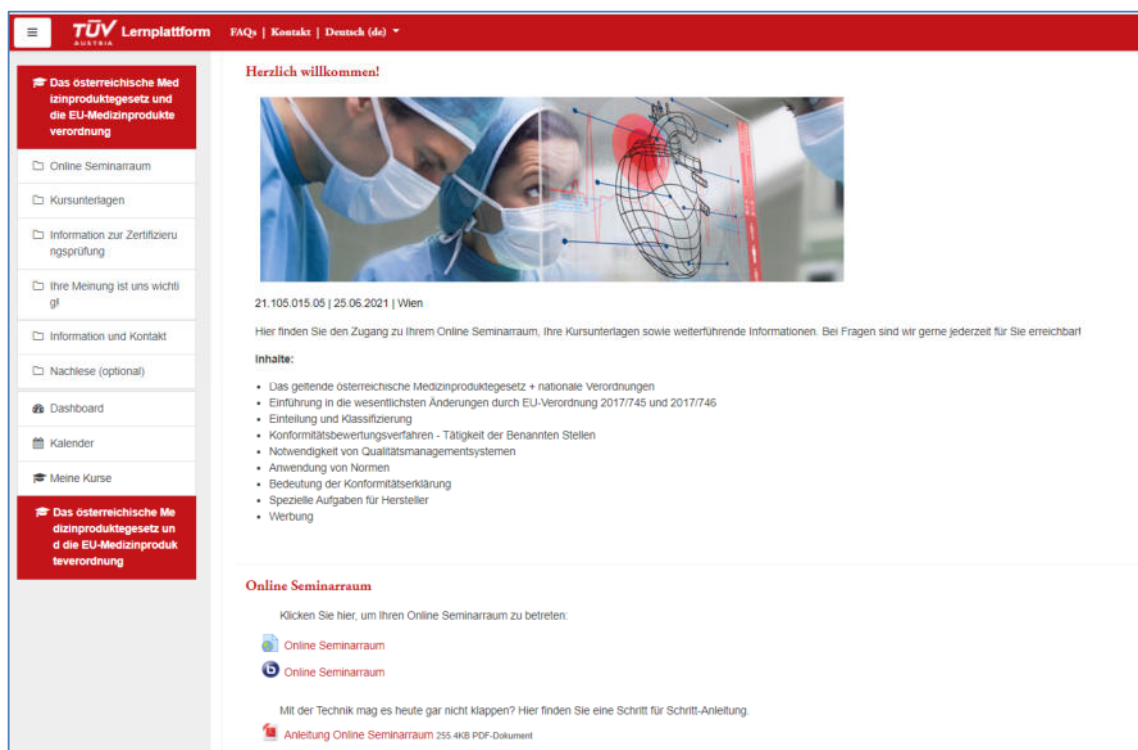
TÜV AUSTRIA Lernplattform FAQs | Kontakt | Deutsch (de)

Das österreichische Medizinproduktegesetz und die EU-Medizinprodukteverordnung

Online Seminarraum

Kursunterlagen

Information zur Zertifizierungsprüfung

Ihre Meinung ist uns wichtig!

Information und Kontakt

Nachlese (optional)

Dashboard

Kalender

Meine Kurse

Das österreichische Medizinproduktegesetz und die EU-Medizinprodukteverordnung

Herzlich willkommen!

21.105.015.05 | 25.06.2021 | Wien

Hier finden Sie den Zugang zu Ihrem Online Seminarraum, Ihre Kursunterlagen sowie weiterführende Informationen. Bei Fragen sind wir gerne jederzeit für Sie erreichbar!

Inhalte:

- Das geltende österreichische Medizinproduktegesetz + nationale Verordnungen
- Einführung in die wesentlichsten Änderungen durch EU-Verordnung 2017/745 und 2017/746
- Einteilung und Klassifizierung
- Konformitätsbewertungsverfahren - Tätigkeit der Benannten Stellen
- Notwendigkeit von Qualitätsmanagementsystemen
- Anwendung von Normen
- Bedeutung der Konformitätserklärung
- Spezielle Aufgaben für Hersteller
- Werbung

Online Seminarraum

Klicken Sie hier, um Ihren Online Seminarraum zu betreten:

Online Seminarraum

Online Seminarraum

Mit der Technik mag es heute gar nicht klappen? Hier finden Sie eine Schritt für Schritt-Anleitung.

Anleitung Online Seminarraum 255.4KB PDF-Dokument